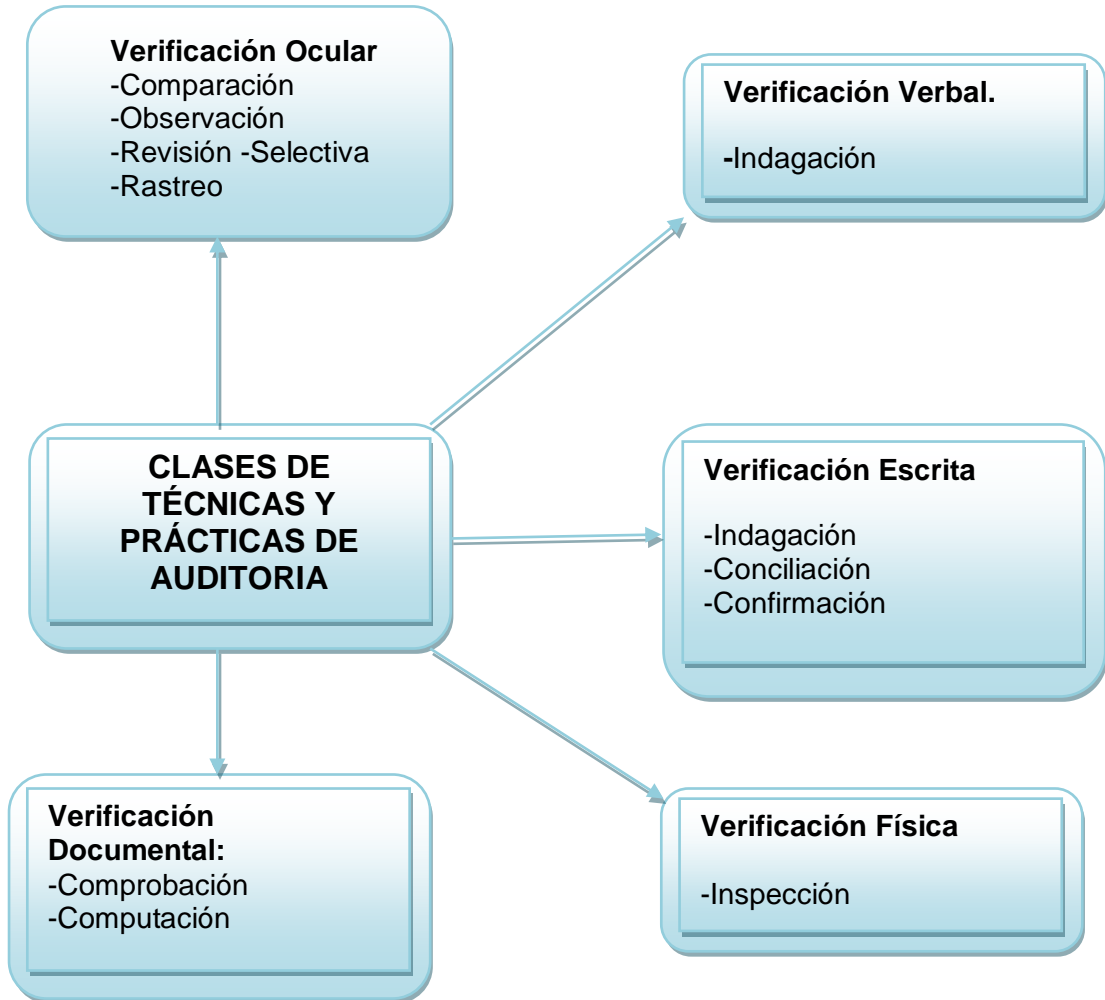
Verificación Ocular
-Comparación
-Observación
-Revisión -Selectiva
-Rastreo

Verificación Verbal.

-Indagación

CLASES DE TÉCNICAS Y PRÁCTICAS DE AUDITORIA

Verificación Escrita

-Indagación
-Conciliación
-Confirmación

Verificación Documental:
-Comprobación
-Computación

Verificación Física

-Inspección